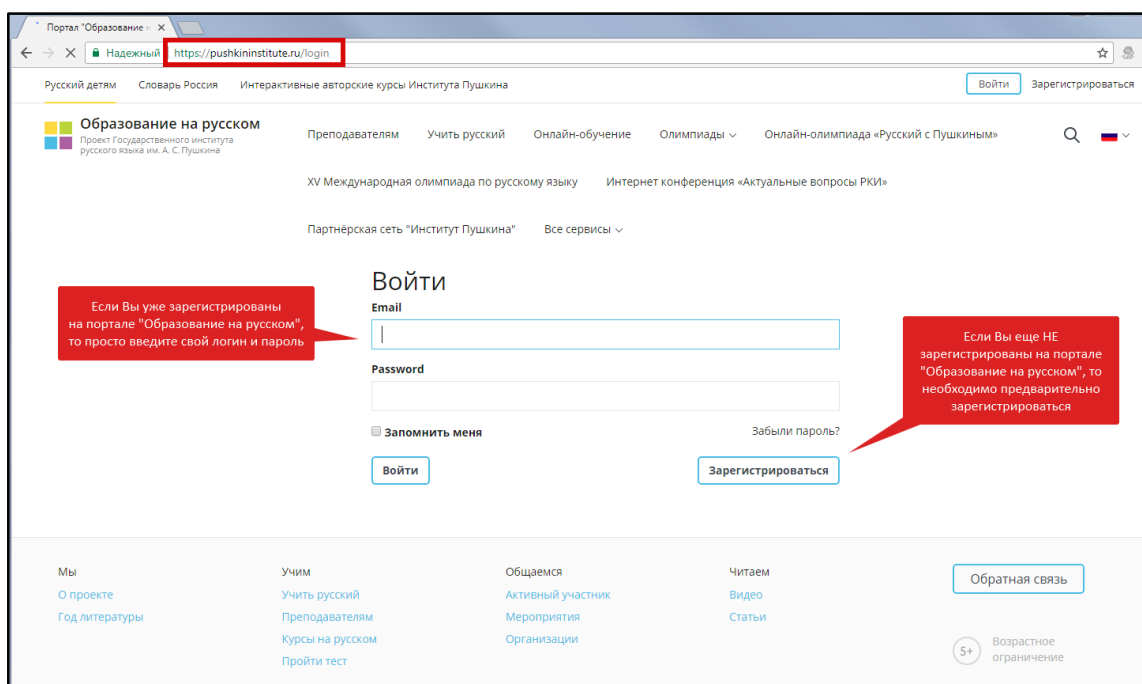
Портал "Образование н ×

Надежный https://pushkininstitute.ru/login

Русский детям Словарь Россия Интерактивные авторские курсы Института Пушкина Войти Зарегистрироваться

Образование на русском
Проект Государственного института русского языка им. А. С. Пушкина

Преподавателям Учить русский Онлайн-обучение Олимпиады Онлайн-олимпиада «Русский с Пушкиным»

XV Международная олимпиада по русскому языку Интернет конференция «Актуальные вопросы РКИ»

Партнёрская сеть "Институт Пушкина" Все сервисы

Войти

Если Вы уже зарегистрированы на портале "Образование на русском", то просто введите свой логин и пароль

Email

Password

Если Вы еще НЕ зарегистрированы на портале "Образование на русском", то необходимо предварительно зарегистрироваться

Запомнить меня

Забыли пароль?

Войти

Зарегистрироваться

Мы
О проекте
Год литературы

Учим
Учить русский
Преподавателям
Курсы на русском
Пройти тест

Общаемся
Активный участник
Мероприятия
Организации

Читаем
Видео
Статьи

Обратная связь

5+ Возрастное ограничение